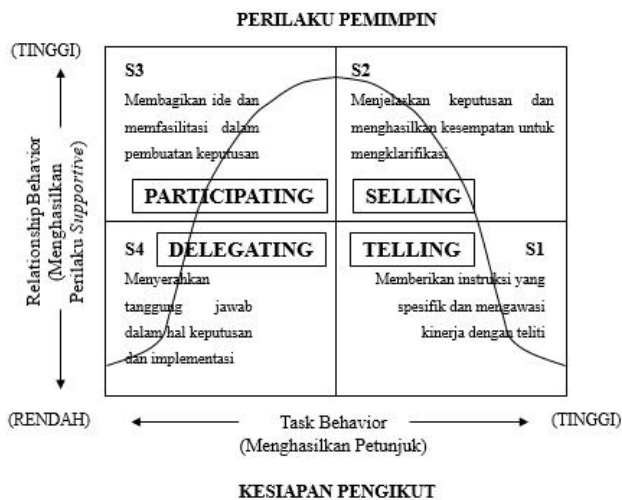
PERILAKU PEMIMPIN

(TINGGI)

Relationship Behavior (Menghasilkan Perilaku *Supportive*)

S3

Membagikan ide dan memfasilitasi dalam pembuatan keputusan

PARTICIPATING

S2

Menjelaskan keputusan dan menghasilkan kesempatan untuk mengklarifikasi

SELLING

S4

DELEGATING

Menyerahkan tanggung jawab dalam hal keputusan dan implementasi

TELLING

S1

Memberikan instruksi yang spesifik dan mengawasi kinerja dengan teliti

(RENDAH)

Task Behavior (Menghasilkan Petunjuk)

(TINGGI)

KESIAPAN PENGIKUT